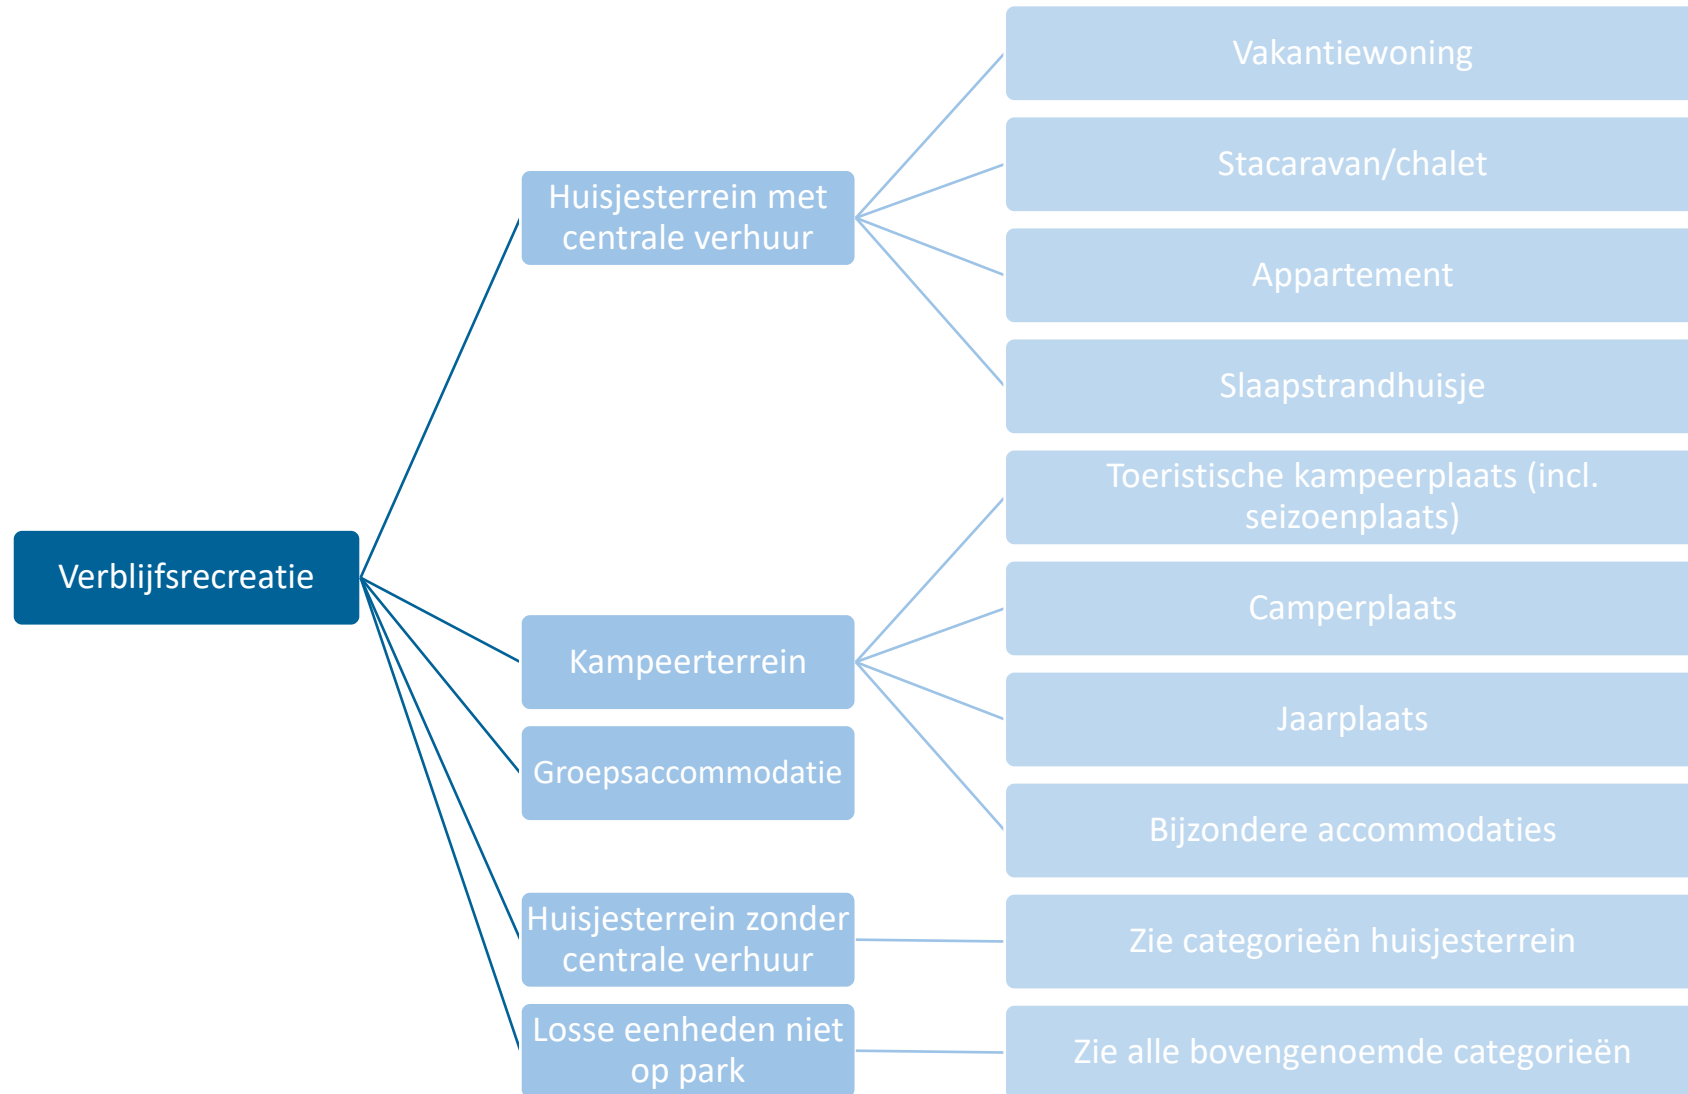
Verblijfsrecreatie

Huisjesterrein met centrale verhuur

Vakantiewoning

Stacaravan/chalet

Appartement

Slaapstrandhuisje

Kampeerterrein

Toeristische kampeerplaats (incl. seizoenplaats)

Camperplaats

Jaarplaats

Bijzondere accommodaties

Groepsaccommodatie

Huisjesterrein zonder centrale verhuur

Zie categorieën huisjesterrein

Losse eenheden niet op park

Zie alle bovengenoemde categorieën